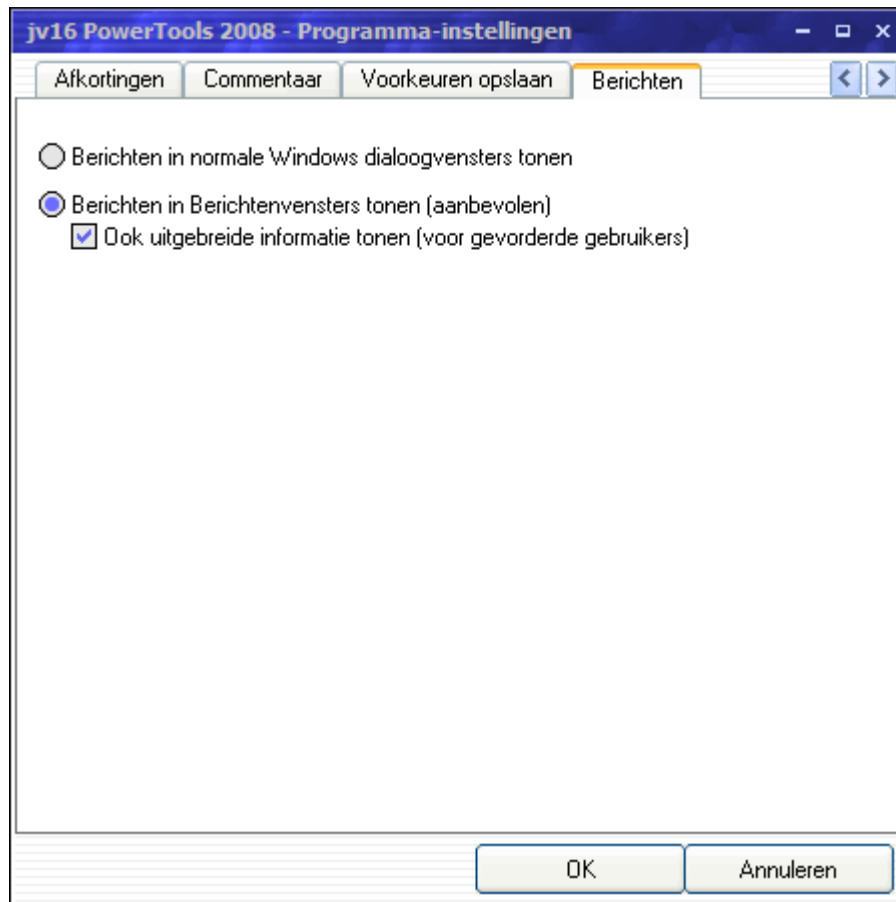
jv16 PowerTools 2008 - Programma-instellingen

Afkortingen | Commentaar | Voorkeuren opslaan | Berichten

Berichten in normale Windows dialoogvensters tonen

Berichten in Berichtenvensters tonen (aanbevolen)

Ook uitgebreide informatie tonen (voor gevorderde gebruikers)

OK

Annuleren